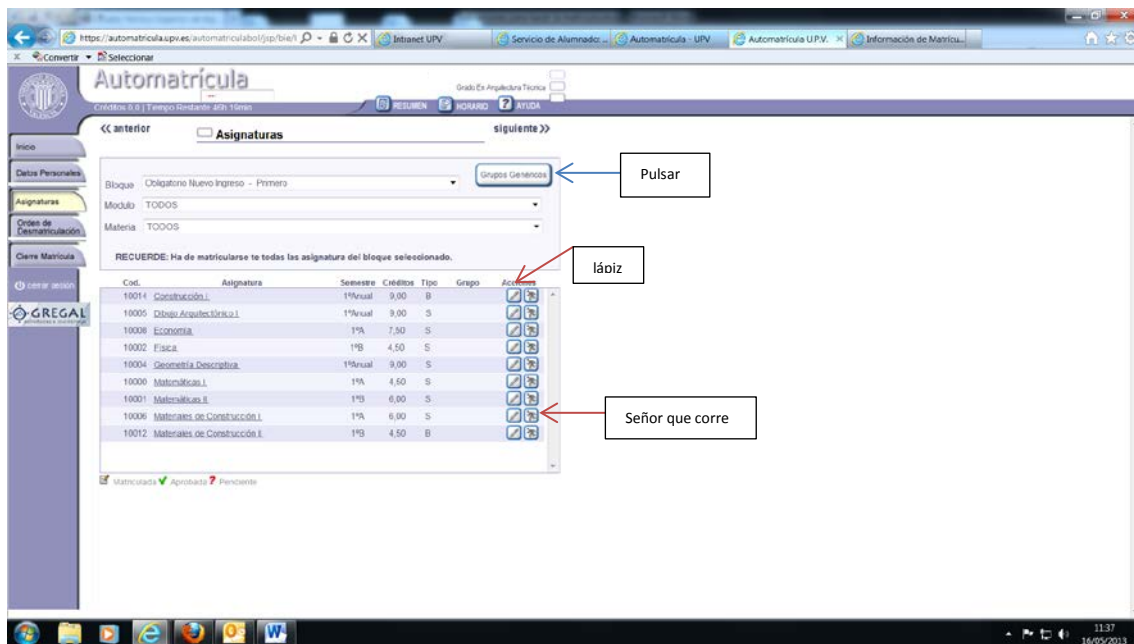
https://automatricula.upv.es/automatriculabol/jsp/bie/i
Intranet UPV
Servicio de Alumnado: ...
Automatrícula - UPV
Automatrícula U.P.V.
Información de Matrícu...
Convertir
Seleccionar

Automatrícula
Créditos 0,0 | Tiempo Restante 40h 19min
Grado En Arquitectura Técnica
RESUMEN
HORARIO
AYUDA

Inicio
Datos Personales
Asignaturas
Orden de Desmatriculación
Cierre Matrícula
cerrar sesión
GREGAL

<< anterior
Asignaturas
siguiente >>

Bloque Obligatorio Nuevo Ingreso - Primero
Grupos Genéricos
Pulsar
Modulo TODOS
Materia TODOS

RECUERDE: Ha de matricularse te todas las asignatura del bloque seleccionado.

lápiz

| Cod. | Asignatura | Semestre | Créditos | Tipo | Grupo | Acciones |
|---|---|---|---|---|---|---|
| 10014 | Construcción I | 1ºAnual | 9,00 | B | | |
| 10005 | Dibujo Arquitectónico I | 1ºAnual | 9,00 | S | | |
| 10008 | Economía | 1ºA | 7,50 | S | | |
| 10002 | Física | 1ºB | 4,50 | S | | |
| 10004 | Geometría Descriptiva | 1ºAnual | 9,00 | S | | |
| 10000 | Matemáticas I | 1ºA | 4,50 | S | | |
| 10001 | Matemáticas II | 1ºB | 6,00 | S | | |
| 10006 | Materiales de Construcción I | 1ºA | 6,00 | S | | |
| 10012 | Materiales de Construcción II | 1ºB | 4,50 | B | | |

Señor que corre

Matriculada Aprobada Pendiente

11:37
16/05/2013